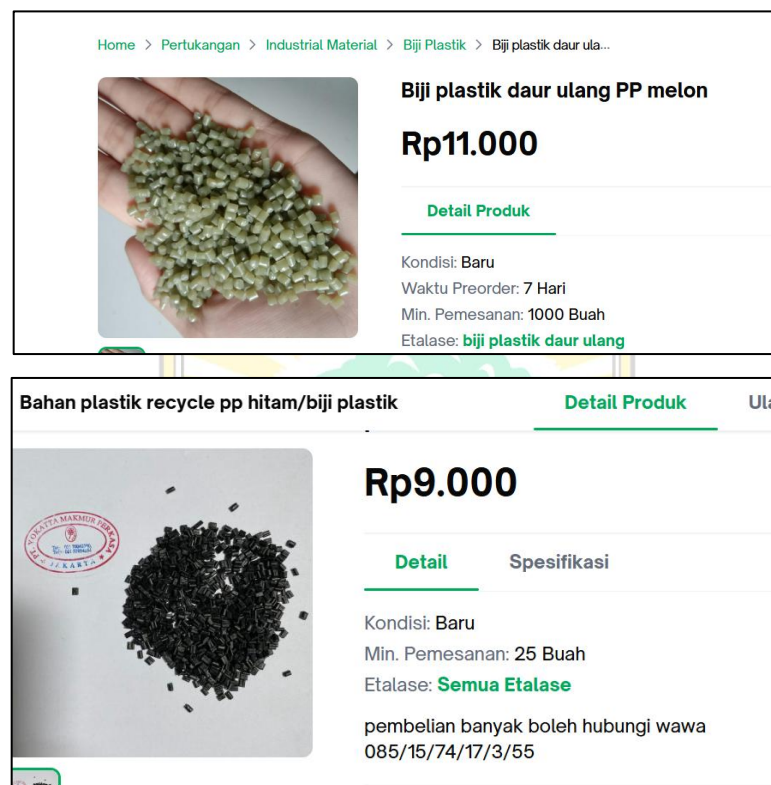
Home > Pertukangan > Industrial Material > Biji Plastik > Biji plastik daur ula...

Biji plastik daur ulang PP melon

Rp11.000

Detail Produk

Kondisi: Baru
Waktu Preorder: 7 Hari
Min. Pemesanan: 1000 Buah
Etalase: biji plastik daur ulang

Bahan plastik recycle pp hitam/biji plastik

Detail Produk

Ula

Rp9.000

Detail Spesifikasi

Kondisi: Baru
Min. Pemesanan: 25 Buah
Etalase: Semua Etalase

pembelian banyak boleh hubungi wawa 085/15/74/17/3/55

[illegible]